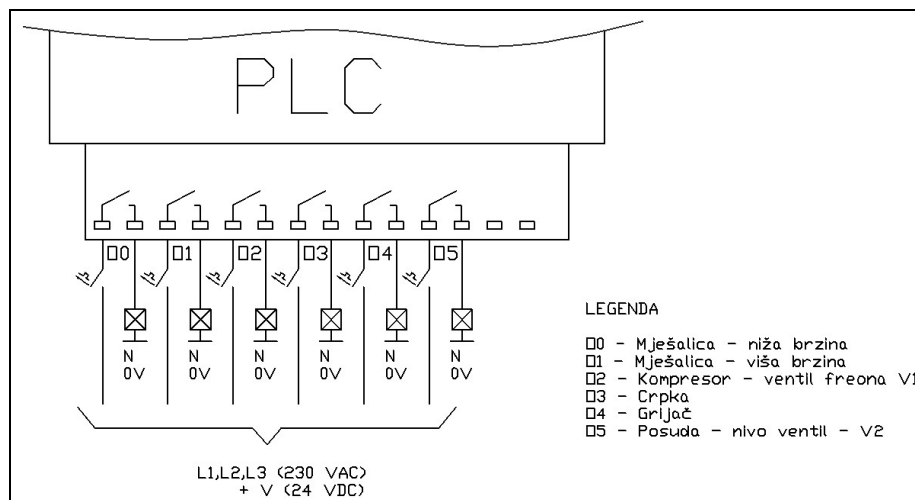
PLC

□0 □1 □2 □3 □4 □5

N 0V N 0V N 0V N 0V N 0V N 0V

L1,L2,L3 (230 VAC)
+ V (24 VDC)

LEGENDA

□0 - Mješalica - niža brzina
□1 - Mješalica - viša brzina
□2 - Kompresor - ventil freona V1
□3 - Crpka
□4 - Grijač
□5 - Posuda - nivo ventil - V2